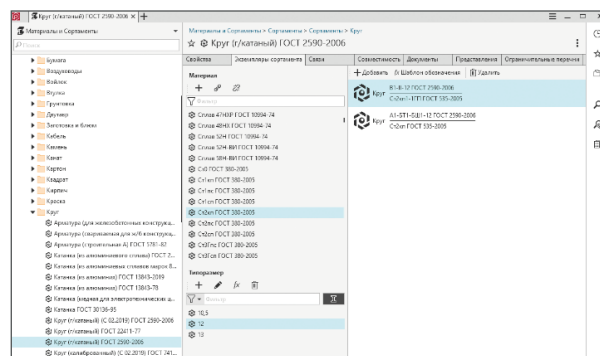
Круг (г/катаный) ГОСТ 2590-2006

Материалы и Сортаменты

Поиск

Бумага
Воздуховоды
Войлок
Втулка
Грунтовка
Двутавр
Заготовка и бланка
Кабель
Клемма
Канат
Картон
Квадрат
Кирпич
Краска
Круг
Арматура (для железобетонных конструкц...
Арматура (сварочная для ж/б конструкц...
Арматура (строительная А) ГОСТ 5781-82
Катанка (из алюминиевого сплава) ГОСТ 2...
Катанка (из алюминиевых сплавов марок 8...
Катанка (из алюминия) ГОСТ 13843-2019
Катанка (из алюминия) ГОСТ 13843-78
Катанка (медная для электротехнических ц...
Катанка ГОСТ 30136-95
Круг (г/катаный) (С 02.2019) ГОСТ 2590-2006
Круг (г/катаный) ГОСТ 22411-77
Круг (г/катаный) ГОСТ 2590-2006
Круг (калиброванный) (С 02.2019) ГОСТ 741...

Материалы и Сортаменты > Сортаменты > Сортаменты > Круг

Круг (г/катаный) ГОСТ 2590-2006

Свойства | Экземпляры сортамента | Связи | Совместимость | Документы | Представления | Ограничительные перечни

Материал

Фильтр

Сталь 47ХЗР ГОСТ 10994-74
Сталь 48Н3 ГОСТ 10994-74
Сталь 52Н ГОСТ 10994-74
Сталь 52Н-ВИ ГОСТ 10994-74
Сталь 58Н-ВИ ГОСТ 10994-74
Ст0 ГОСТ 380-2005
Ст1кп ГОСТ 380-2005
Ст1пс ГОСТ 380-2005
Ст1сп ГОСТ 380-2005
Ст2кп ГОСТ 380-2005
Ст2пс ГОСТ 380-2005
Ст2сп ГОСТ 380-2005
Ст3Гпс ГОСТ 380-2005
Ст3Гсп ГОСТ 380-2005

Типоразмер

Фильтр

10,5
12
13

Добавить | Шаблон обозначения | Удалить

Круг В1-II-12 ГОСТ 2590-2006
Ст2кп-I-ТО ГОСТ 535-2005

Круг А1-В1-Б(I)-12 ГОСТ 2590-2006
Ст2кп ГОСТ 535-2005